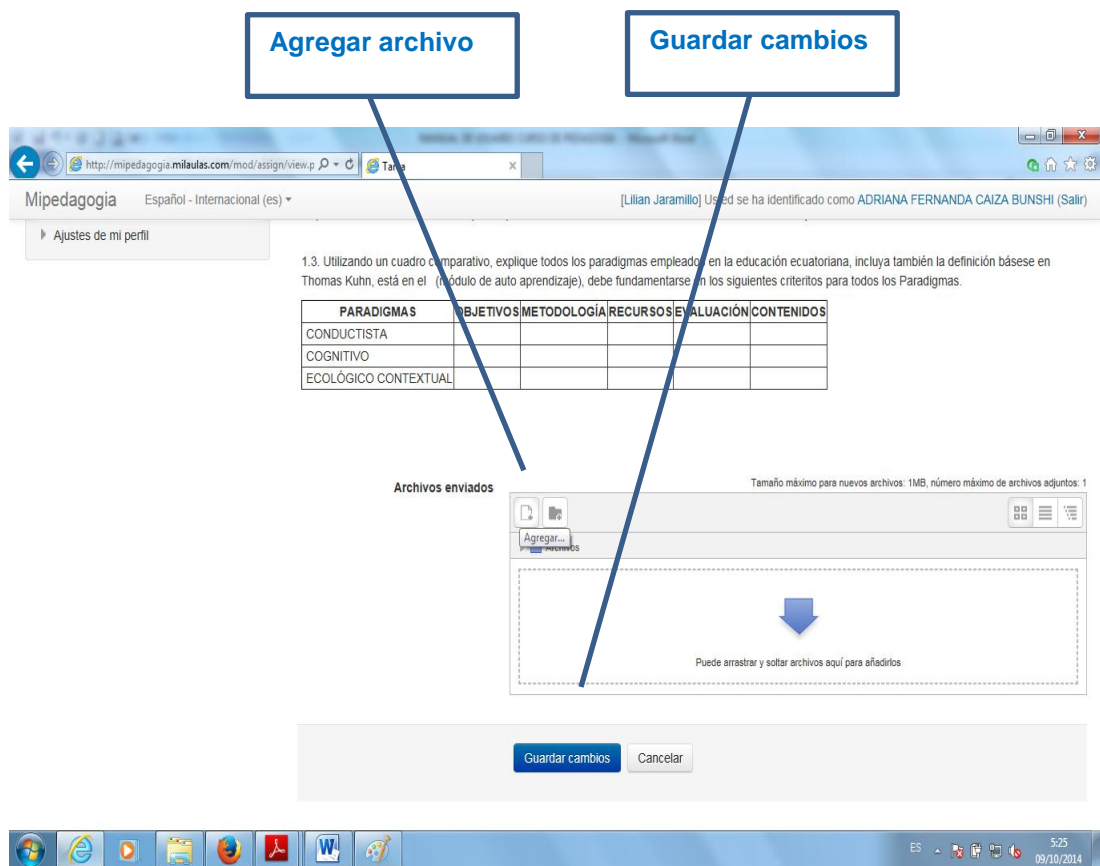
Agregar archivo

Guardar cambios

http://mipedagogia.milaulas.com/mod/assign/view.p

Tarea

Mipedagogia Español - Internacional (es)

[Lilian Jaramillo] Usted se ha identificado como ADRIANA FERNANDA CAIZA BUNSHI (Salir)

Ajustes de mi perfil

1.3. Utilizando un cuadro comparativo, explique todos los paradigmas empleados en la educación ecuatoriana, incluya también la definición básese en Thomas Kuhn, está en el (módulo de auto aprendizaje), debe fundamentarse en los siguientes criterios para todos los Paradigmas.

| PARADIGMAS | OBJETIVOS | METODOLOGÍA | RECURSOS | EVALUACIÓN | CONTENIDOS |
|---|---|---|---|---|---|
| CONDUCTISTA | | | | | |
| COGNITIVO | | | | | |
| ECOLÓGICO CONTEXTUAL | | | | | |

Archivos enviados

Tamaño máximo para nuevos archivos: 1MB, número máximo de archivos adjuntos: 1

Agregar...

Archivos

Puede arrastrar y soltar archivos aquí para añadirlos

Guardar cambios Cancelar

ES 5:25 09/10/2014